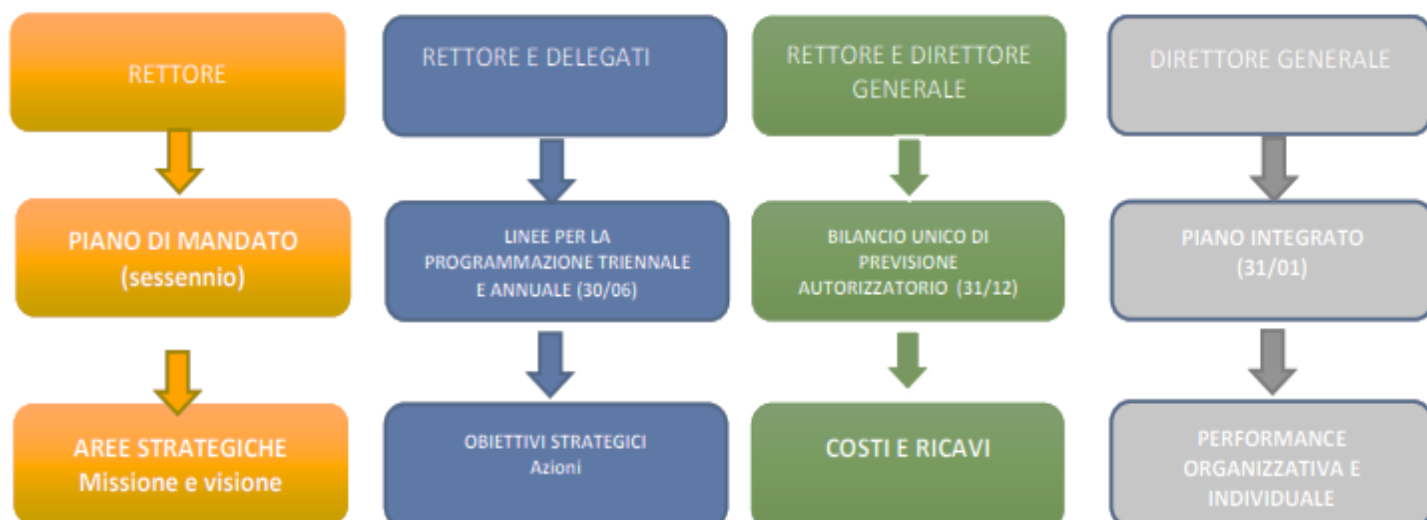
RETTORE

PIANO DI MANDATO (sessennio)

AREE STRATEGICHE Missione e visione

RETTORE E DELEGATI

LINEE PER LA PROGRAMMAZIONE TRIENNALE E ANNUALE (30/06)

OBIETTIVI STRATEGICI Azioni

RETTORE E DIRETTORE GENERALE

BILANCIO UNICO DI PREVISIONE AUTORIZZATORIO (31/12)

COSTI E RICAVI

DIRETTORE GENERALE

PIANO INTEGRATO (31/01)

PERFORMANCE ORGANIZZATIVA E INDIVIDUALE